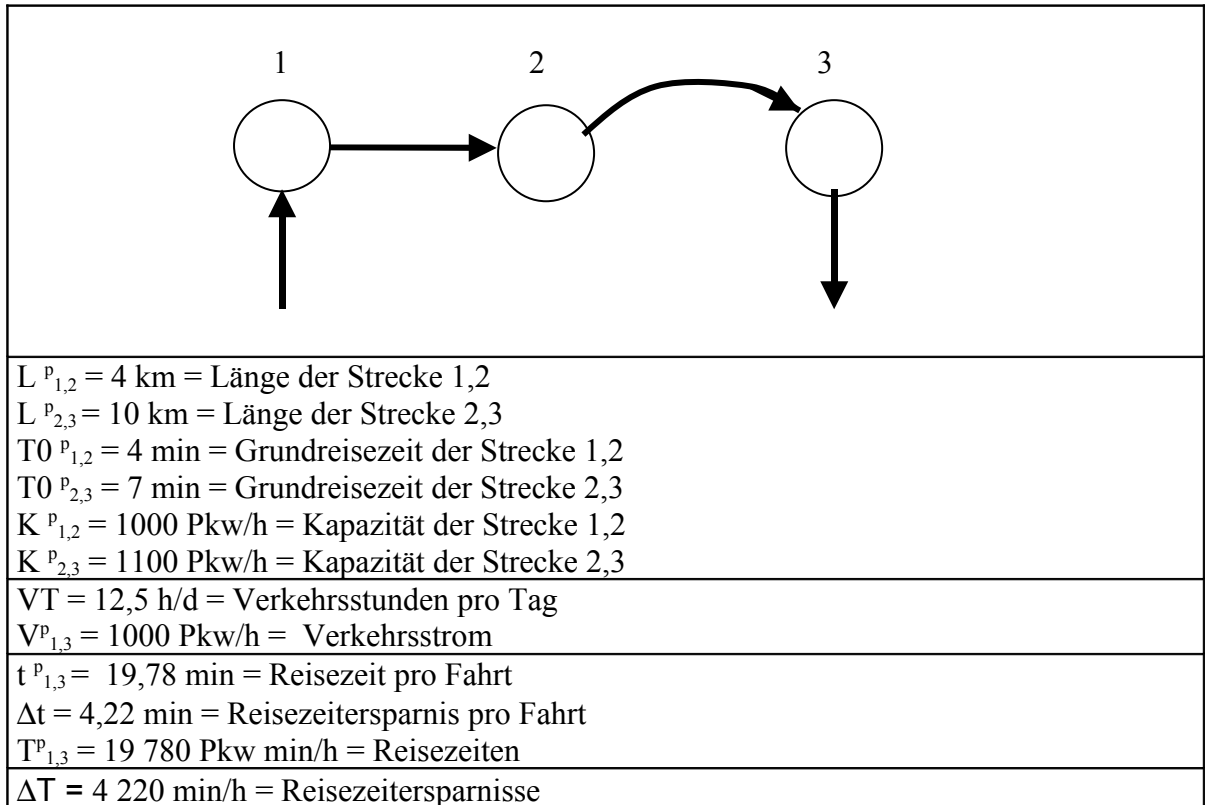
1 2 3

$L^{p}_{1,2}$ = 4 km = Länge der Strecke 1,2
$L^{p}_{2,3}$ = 10 km = Länge der Strecke 2,3
$T0^{p}_{1,2}$ = 4 min = Grundreisezeit der Strecke 1,2
$T0^{p}_{2,3}$ = 7 min = Grundreisezeit der Strecke 2,3
$K^{p}_{1,2}$ = 1000 Pkw/h = Kapazität der Strecke 1,2
$K^{p}_{2,3}$ = 1100 Pkw/h = Kapazität der Strecke 2,3

VT = 12,5 h/d = Verkehrsstunden pro Tag
$V^{p}_{1,3}$ = 1000 Pkw/h = Verkehrsstrom

$t^{p}_{1,3}$ = 19,78 min = Reisezeit pro Fahrt
$\Delta t$ = 4,22 min = Reisezeitersparnis pro Fahrt
$T^{p}_{1,3}$ = 19 780 Pkw min/h = Reisezeiten

$\Delta T$ = 4 220 min/h = Reisezeitersparnisse